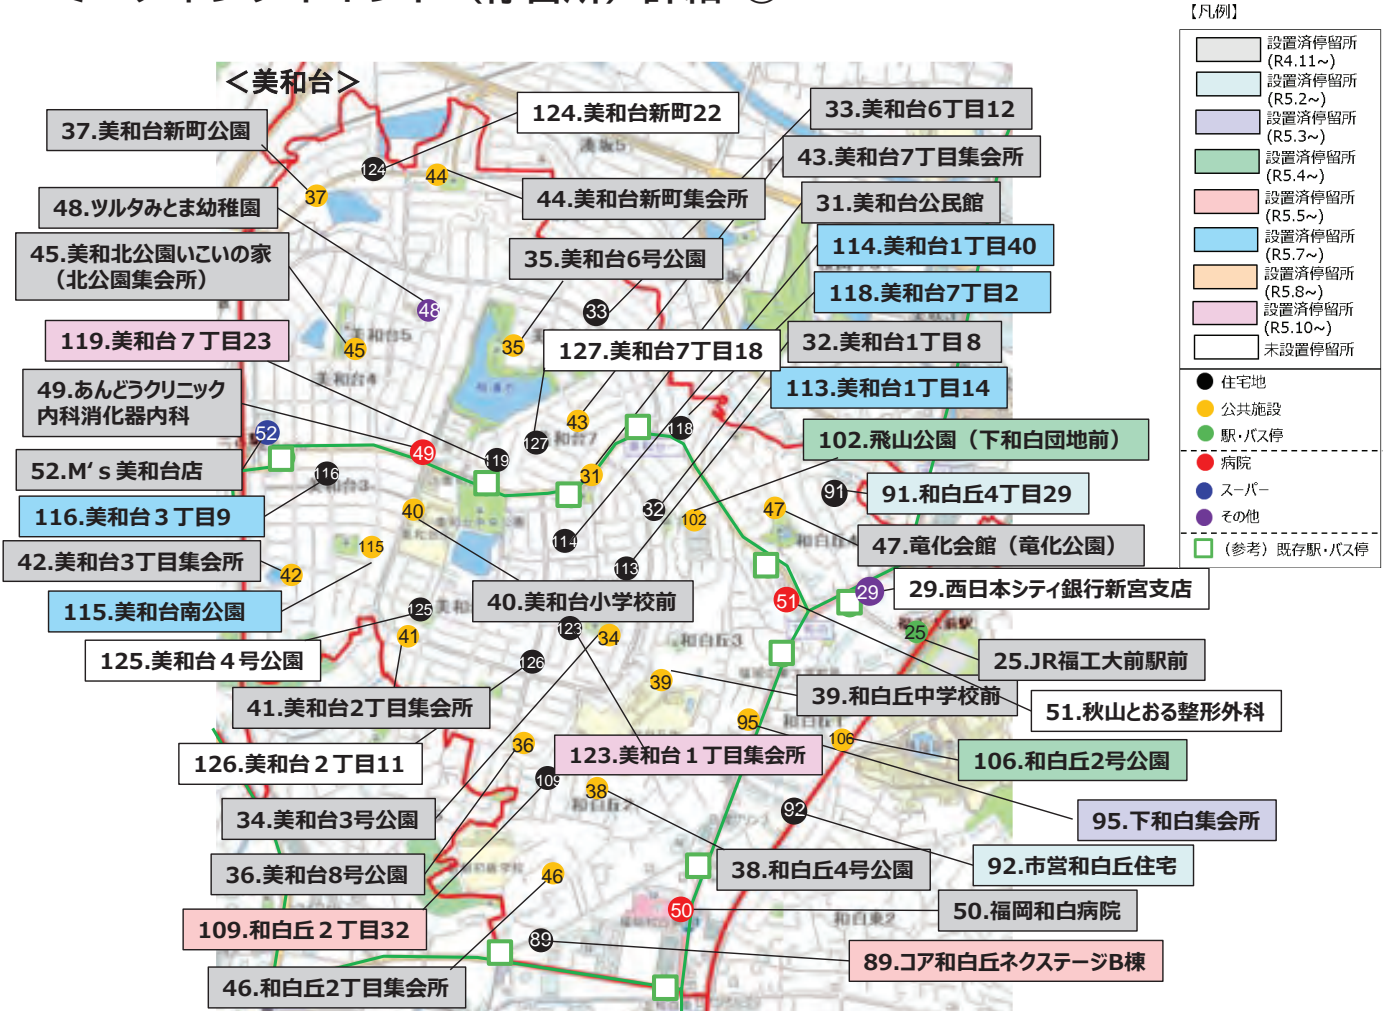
【凡例】
設置済停留所(R4.11~)
設置済停留所(R5.2~)
設置済停留所(R5.3~)
設置済停留所(R5.4~)
設置済停留所(R5.5~)
設置済停留所(R5.7~)
設置済停留所(R5.8~)
設置済停留所(R5.10~)
未設置停留所
住宅地
公共施設
駅・バス停
病院
スーパー
その他
(参考)既存駅・バス停

<美和台>
37.美和台新町公園
124.美和台新町22
33.美和台6丁目12
43.美和台7丁目集会所
44.美和台新町集会所
31.美和台公民館
48.ツルタみとま幼稚園
45.美和北公園いこいの家(北公園集会所)
35.美和台6号公園
114.美和台1丁目40
118.美和台7丁目2
119.美和台７丁目23
127.美和台7丁目18
32.美和台1丁目８
49.あんどうクリニック内科消化器内科
113.美和台1丁目14
102.飛山公園(下和白団地前)
52.M's 美和台店
91.和白丘4丁目29
116.美和台３丁目9
47.竜化会館(竜化公園)
42.美和台3丁目集会所
29.西日本シティ銀行新宮支店
115.美和台南公園
40.美和台小学校前
125.美和台４号公園
25.JR福工大前駅前
39.和白丘中学校前
41.美和台2丁目集会所
51.秋山とおる整形外科
126.美和台２丁目11
123.美和台１丁目集会所
106.和白丘2号公園
34.美和台3号公園
95.下和白集会所
36.美和台8号公園
38.和白丘4号公園
92.市営和白丘住宅
109.和白丘２丁目32
50.福岡和白病院
46.和白丘2丁目集会所
89.コア和白丘ネクステージB棟
124 44 37 48 45 35 33 52 49 119 127 43 118 116 40 31 32 102 47 91 115 42 114 113 29 51 125 41 123 34 25 126 39 95 106 36 109 38 92 46 50 89